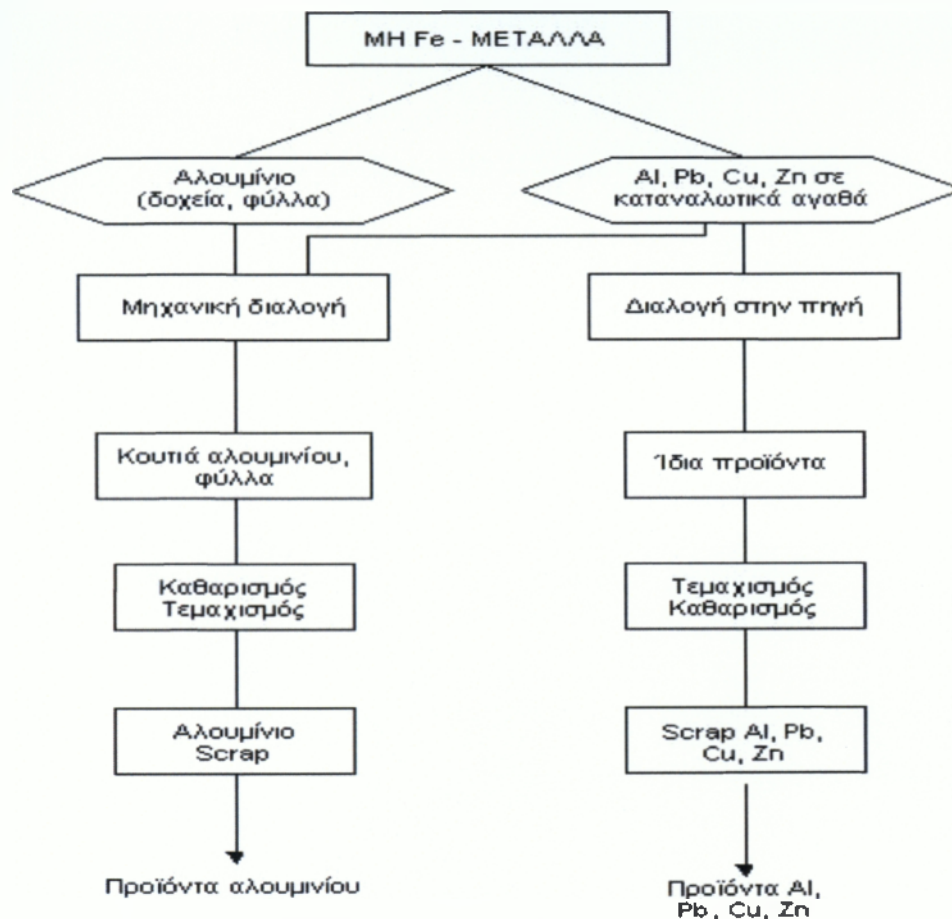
ΜΗ Fe - ΜΕΤΑΛΛΑ

Αλουμίνιο (δοχεία, φύλλα)

Al, Pb, Cu, Zn σε καταναλωτικά αγαθά

Μηχανική διαλογή

Διαλογή στην πηγή

Κουτιά αλουμινίου, φύλλα

Ίδια προϊόντα

Καθαρισμός Τεμαχισμός

Τεμαχισμός Καθαρισμός

Αλουμίνιο Scrap

Scrap Al, Pb, Cu, Zn

Προϊόντα αλουμινίου

Προϊόντα Al, Pb, Cu, Zn